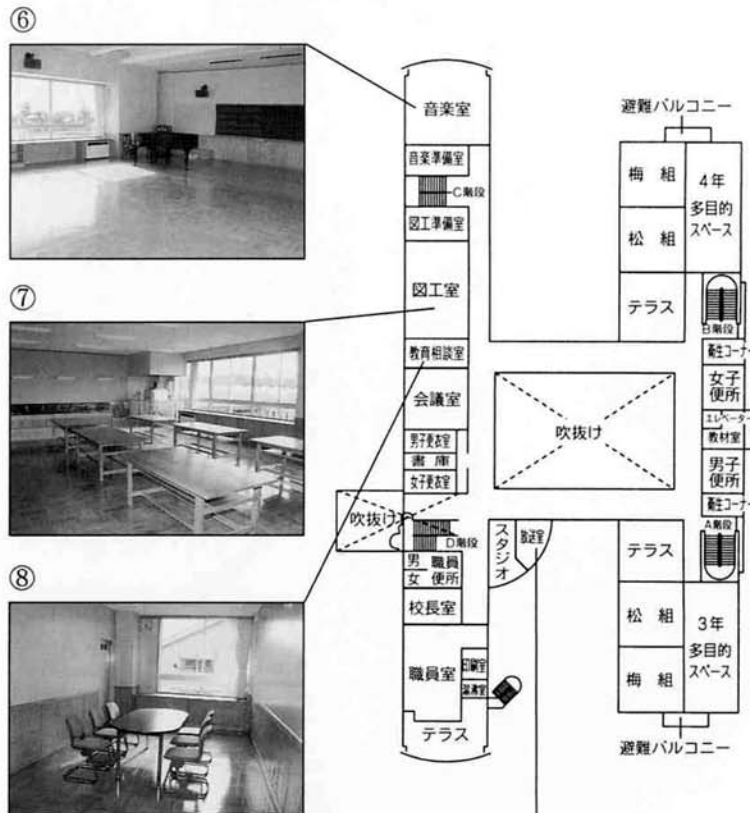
⑥

⑦

⑧

音楽室

音楽準備室

C階段

図工準備室

図工室

教育相談室

会議室

男子更衣室

書庫

女子更衣室

吹抜け

D階段

男 職員 女 便所

校長室

職員室

印刷室

放送室

テラス

スタジオ

放送室

避難バルコニー

梅 組

松 組

4年 多目的 スペース

テラス

B階段

衛生コーナ

女子 便所

エレベーター

教材室

男子 便所

衛生コーナ

吹抜け

A階段

テラス

松 組

梅 組

3年 多目的 スペース

避難バルコニー